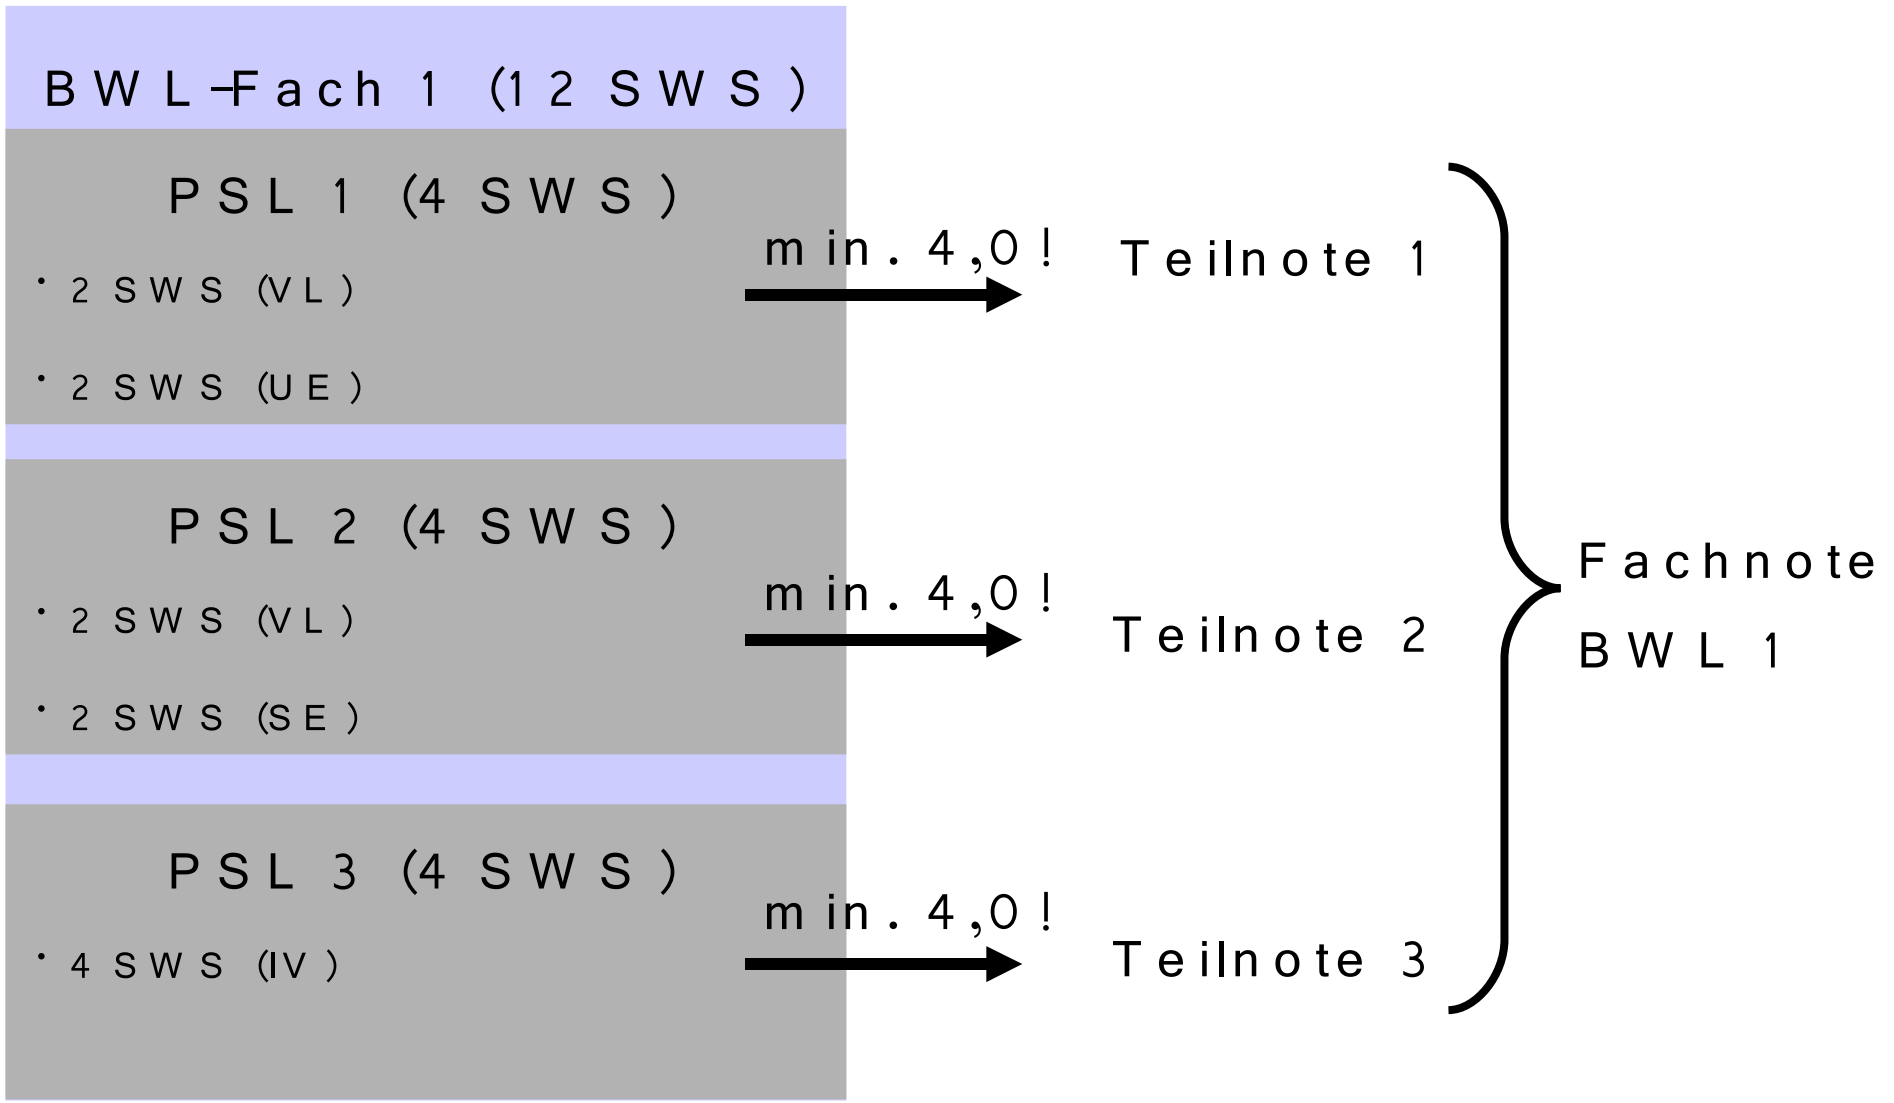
BWL-Fach 1 (12 SWS)

PSL 1 (4 SWS)

• 2 SWS (VL)

• 2 SWS (UE)

min. 4,0!

Teilnote 1

PSL 2 (4 SWS)

• 2 SWS (VL)

• 2 SWS (SE)

min. 4,0!

Teilnote 2

PSL 3 (4 SWS)

• 4 SWS (IV)

min. 4,0!

Teilnote 3

Fachnote BWL 1